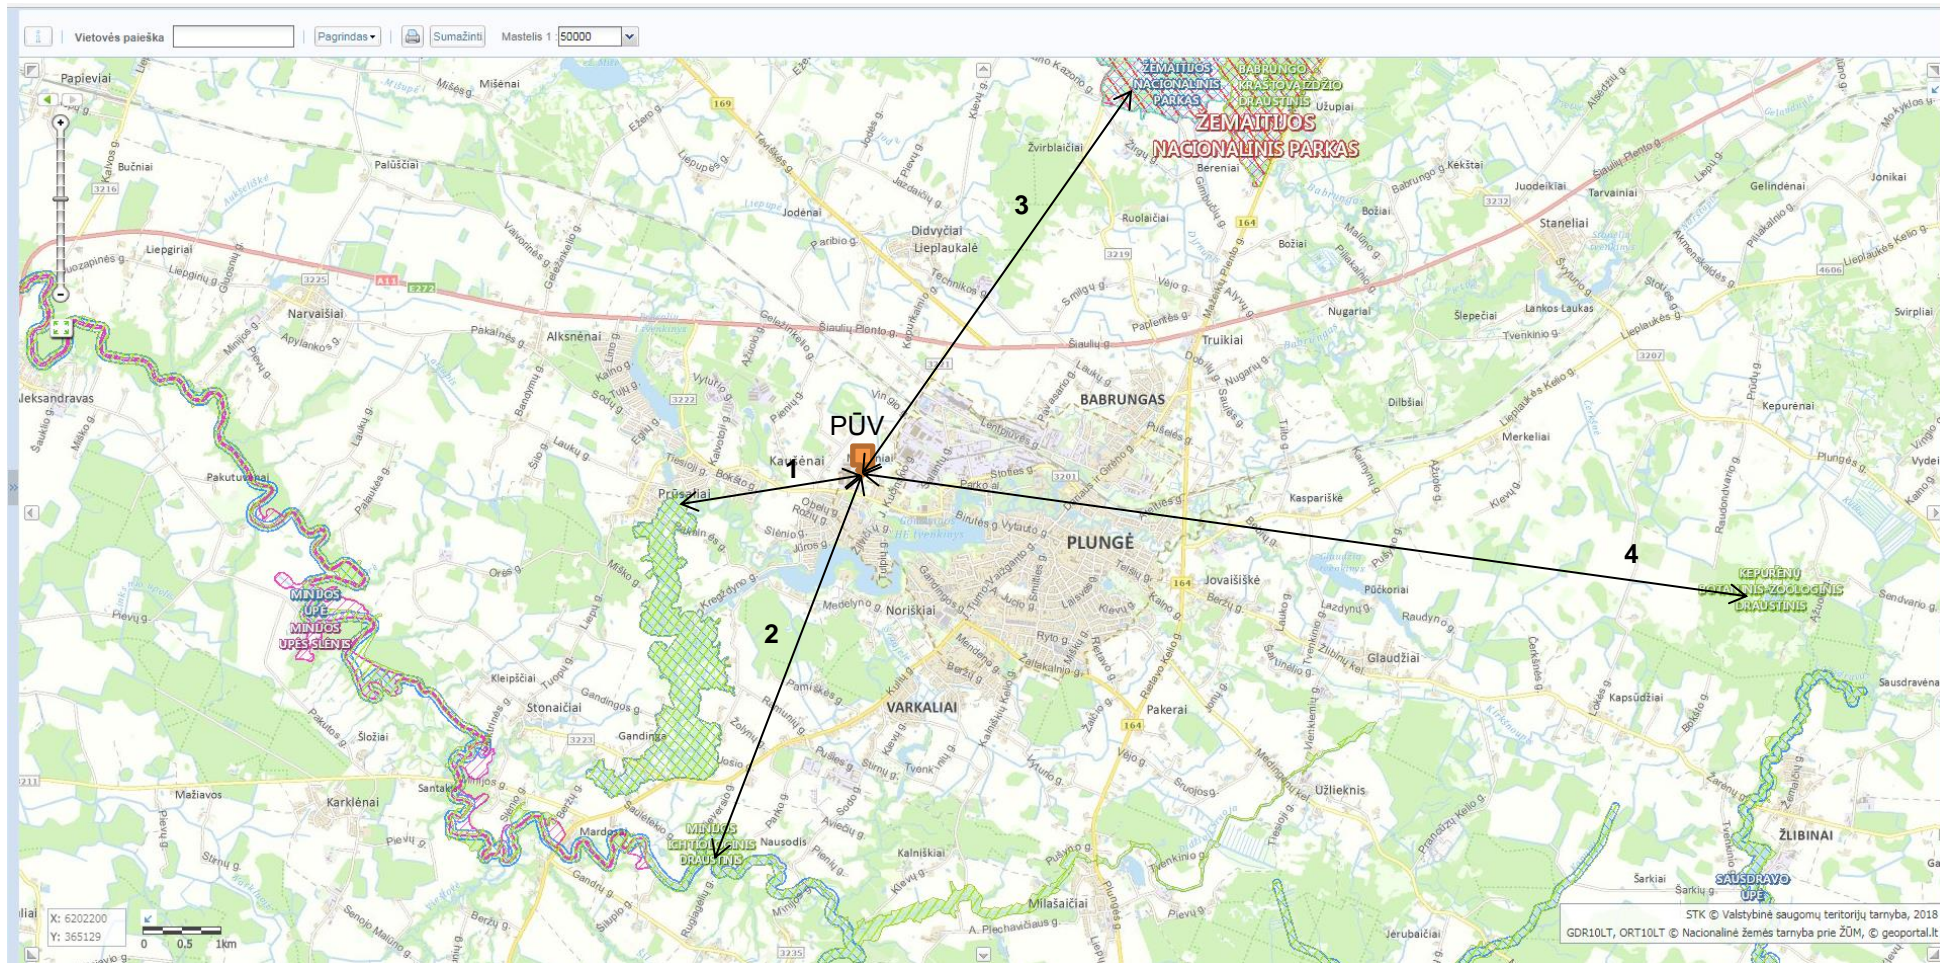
Vietovės paieška | Pagrindas | Sumažinti | Mastelis 1 : 50000

ŽEMAITIJOS NACIONALINIS PARKAS
BABRUNGO KRAŠTOVAIZDŽIO DRAUSTINIS
ŽEMAITIJOS NACIONALINIS PARKAS

Papieviai
Mišeikiai
Mišenai
Bučniai
Paluščiai
Žvirblaičiai
Užupiai
Bereniai
Kekštai
Juodeikiai
Tarvainiai
Gelindėnai
Jonikai
Jodėnai
Didvyčiai
Lieplaukalė
Ruolaičiai
Boziai
Staneliai
Liepgiriai
Narvaišiai
Alksnėnai
Truikiai
Nugariai
Šlepečiai
Lankos Laukas
Svirpliai
Aleksandravas
BABRUNGAS
Dilbšiai
Kepurėnai
Merkeliai
Vydeikiai
Pakutuvėnai
PŪV
Kaušėnai
Prūsaliai
Kaspariškė
PLUNGĖ
Jovaišiškė
Pūčkoriai
KEPURĖNŲ BOTANINIS-ZOOLOGINIS DRAUSTINIS
Noriškiai
MINIJOS UPĖ
MINIJOS UPĖS SLĖNIS
Glaudžiai
Kleipičiai
Stonaičiai
VARKALIAI
Pakerai
Kapsūdžiai
Sausdravėnai
Gandinga
Šložiai
Mažiavos
Karklėnai
Santakai
Mardosai
Užlieknis
MINIJOS IHTIOLOGINIS DRAUSTINIS
Nausodis
Kalniškiai
ŽLIBINAI
Šarkiai
SAUSDRAVO UPĖ
Milašaičiai
A. Plechavičiaus g.
Jerubaičiai

1
2
3
4

X: 6202200
Y: 365129
0 0.5 1km

STK © Valstybinė saugomų teritorijų tarnyba, 2018
GDR10LT, ORT10LT © Nacionalinė žemės tarnyba prie ŽŪM, © geoportal.lt